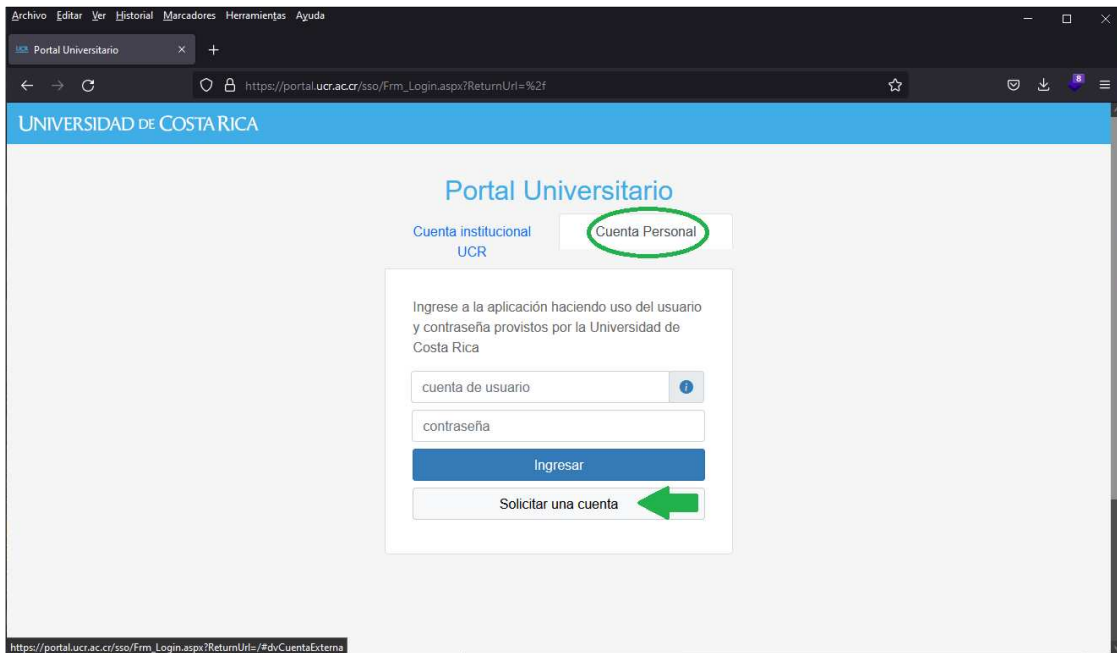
Archivo Editar Ver Historial Marcadores Herramientas Ayuda

UCR Portal Universitario ×  +

https://portal.ucr.ac.cr/sso/Frm_Login.aspx?ReturnUrl=%2f

8

UNIVERSIDAD DE COSTA RICA

Portal Universitario

Cuenta institucional UCR

Cuenta Personal

Ingrese a la aplicación haciendo uso del usuario y contraseña provistos por la Universidad de Costa Rica

cuenta de usuario

contraseña

Ingresar

Solicitar una cuenta

https://portal.ucr.ac.cr/sso/Frm_Login.aspx?ReturnUrl=/#dvCuentaExterna